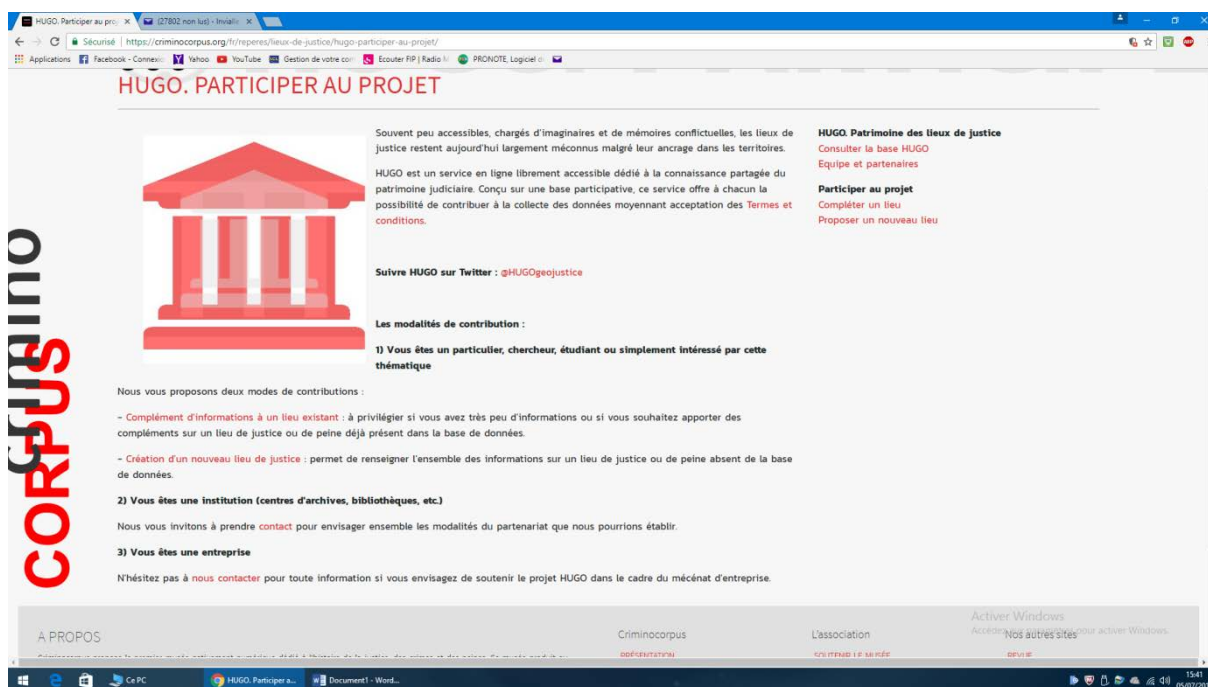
HUGO. Participer au proj ×
(27802 non lus) - Invalid ×

Sécurisé | https://criminocorpus.org/fr/reperes/lieux-de-justice/hugo-participer-au-projet/

Applications Facebook - Connexio Yahoo YouTube Gestion de votre com Ecouter FIP | Radio fr PRONOTE, Logiciel d

HUGO. PARTICIPER AU PROJET

Souvent peu accessibles, chargés d'imaginaires et de mémoires conflictuelles, les lieux de justice restent aujourd'hui largement méconnus malgré leur ancrage dans les territoires.

HUGO est un service en ligne librement accessible dédié à la connaissance partagée du patrimoine judiciaire. Conçu sur une base participative, ce service offre à chacun la possibilité de contribuer à la collecte des données moyennant acceptation des Termes et conditions.

Suivre HUGO sur Twitter : @HUGOgeojustice

Les modalités de contribution :

1) Vous êtes un particulier, chercheur, étudiant ou simplement intéressé par cette thématique

Nous vous proposons deux modes de contributions :

- Complément d'informations à un lieu existant : à privilégier si vous avez très peu d'informations ou si vous souhaitez apporter des compléments sur un lieu de justice ou de peine déjà présent dans la base de données.

- Création d'un nouveau lieu de justice : permet de renseigner l'ensemble des informations sur un lieu de justice ou de peine absent de la base de données.

2) Vous êtes une institution (centres d'archives, bibliothèques, etc.)

Nous vous invitons à prendre contact pour envisager ensemble les modalités du partenariat que nous pourrions établir.

3) Vous êtes une entreprise

N'hésitez pas à nous contacter pour toute information si vous envisagez de soutenir le projet HUGO dans le cadre du mécénat d'entreprise.

HUGO. Patrimoine des lieux de justice
Consulter la base HUGO
Equipe et partenaires

Participer au projet
Compléter un lieu
Proposer un nouveau lieu

crimino CORPUS

A PROPOS
Criminocorpus
PRÉSENTATION
L'association
SOUTENIR LE MUSÉE
Nos autres sites
REVUE

Activer Windows
Accédez aux paramètres pour activer Windows.

Ce PC
HUGO. Participer a...
Document1 - Word...
15:41
05/07/20